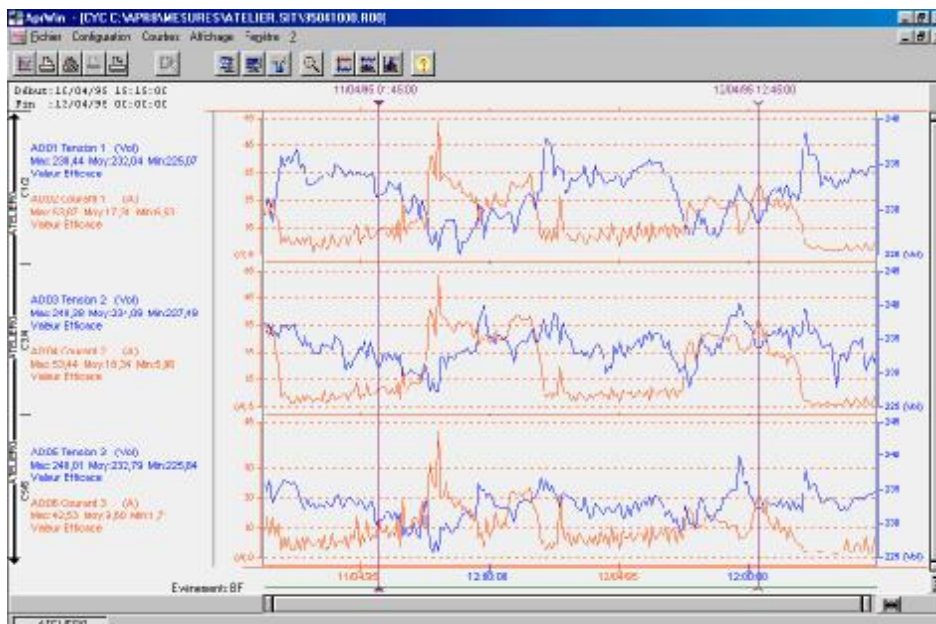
AprWin - [CYC C:\APR\MESURES\ATELIER.SIT\95041000.R00]

Fichier Configuration Courbes Affichage Fenêtre ?

Début :11/04/95 15:15:00
Fin :12/04/95 00:00:00

11/04/95 0:45:00

12/04/95 12:45:00

AD01 Tension 1 (Vol)
Max:238,44 Moy:232,04 Min:225,07
Valeur Efficace

AD02 Courant 1 (A)
Max:53,87 Moy:17,74 Min:6,53
Valeur Efficace

AD03 Tension 2 (Vol)
Max:248,28 Moy:231,09 Min:227,49
Valeur Efficace

AD04 Courant 2 (A)
Max:53,44 Moy:16,24 Min:5,90
Valeur Efficace

AD05 Tension 3 (Vol)
Max:248,01 Moy:232,79 Min:225,84
Valeur Efficace

AD06 Courant 3 (A)
Max:42,53 Moy:9,60 Min:1,7
Valeur Efficace

ATELIER C1C2

ATELIER C3C4

ATELIER C5C6

240

235

230

225 (Vol)

225 (Vol)

11/04/95

12:00:00

12/04/95

12:00:00

Evènement: BF

ATELIER